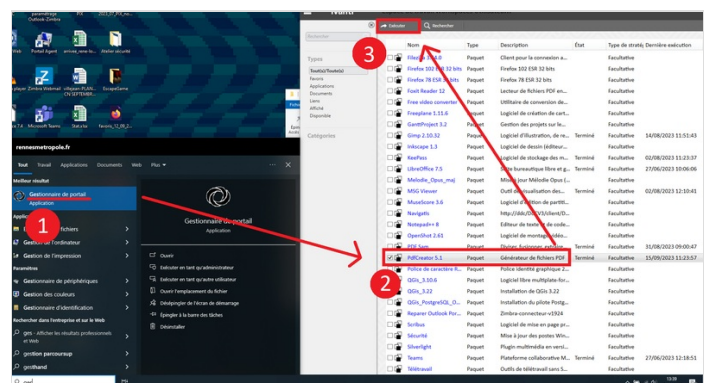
rennesmetropole.fr

Tout Travail Applications Documents Web Plus

Meilleur résultat

Gestionnaire de portail
Application

Gestion de l'ordinateur
Gestion de l'impression

Paramètres

Gestionnaire de périphériques
Gestion des couleurs
Gestionnaire d'identification

Rechercher dans l'entreprise et sur le Web

ges - Afficher les résultats professionnels et Web
gestion parcoursup
gesthand

Gestionnaire de portail
Application

Ouvrir
Exécuter en tant qu'administrateur
Exécuter en tant qu'autre utilisateur
Ouvrir l'emplacement du fichier
Désépingler de l'écran de démarrage
Épingler à la barre des tâches
Désinstaller

1

2

3

Installer
Rechercher

Types
Tout(e)s
Favoris
Applications
Documents
Liens
Affiché
Disponible

Catégories

| Nom | Type | Description | État | Type de stratégie | Dernière exécution |
|---|---|---|---|---|---|
| FileZilla | Paquet | Client pour la connexion a... | | Facultative | |
| Firefox 102 ESR 32 bits | Paquet | Firefox 102 ESR 32 bits | | Facultative | |
| Firefox 78 ESR 32 bits | Paquet | Firefox 78 ESR 32 bits | | Facultative | |
| Foxit Reader 12 | Paquet | Lecteur de fichiers PDF en... | | Facultative | |
| Free video converter | Paquet | Utilitaire de conversion de... | | Facultative | |
| Freeplane 1.11.6 | Paquet | Logiciel de création de cart... | | Facultative | |
| GanttProject 3.2 | Paquet | Gestion des projets sur le... | | Facultative | |
| Gimp 2.10.32 | Paquet | Logiciel d'illustration, de re... | Terminé | Facultative | 14/08/2023 11:51:43 |
| Inkscape 1.3 | Paquet | Logiciel de dessin (éditeur... | | Facultative | |
| KeePass | Paquet | Logiciel de stockage des m... | Terminé | Facultative | 02/08/2023 11:23:37 |
| LibreOffice 7.5 | Paquet | Suite bureautique libre et g... | Terminé | Facultative | 27/06/2023 10:06:06 |
| Melodie_Opus_maj | Paquet | Mise à jour Melodie Opus |... | | Facultative | |
| MSG Viewer | Paquet | Outil de visualisation des... | Terminé | Facultative | 02/08/2023 12:10:41 |
| MuseScore 3.6 | Paquet | Logiciel d'édition de partiti... | | Facultative | |
| Navigatis | Paquet | http://iddc/DSIV3/client/... | | Facultative | |
| Notepad++ 8 | Paquet | Éditeur de texte et de code... | | Facultative | |
| OpenShot 2.63 | Paquet | Logiciel de montage vidéo... | | Facultative | |
| PDF Sam | Paquet | Diviser, fusionner, extraire... | Terminé | Facultative | 31/08/2023 09:00:47 |
| PdfCreator 5.1 | Paquet | Générateur de fichiers PDF | Terminé | Facultative | 15/09/2023 11:23:57 |
| Police de caractère Graph... | Paquet | Police identité graphique 2... | | Facultative | |
| QGis_3.10.6 | Paquet | Logiciel libre multiplate-for... | | Facultative | |
| QGis_3.22 | Paquet | Logiciel SIG version 3.22 | | Facultative | |
| QGis_PostgreSQL_O... | Paquet | Installation du pilote Postg... | | Facultative | |
| Reparer Outlook Por... | Paquet | Zimbra-connecteur-v1924 | | Facultative | |
| Scribus | Paquet | Logiciel de mise en page pr... | | Facultative | |
| Sécurité | Paquet | Mise à jour des postes Win... | | Facultative | |
| Silverlight | Paquet | Plugin multimédia en versi... | | Facultative | |
| Teams | Paquet | Plateforme collaborative M... | Terminé | Facultative | 27/06/2023 12:18:51 |
| Télétravail | Paquet | Cette application vous perm... | | Facultative | |